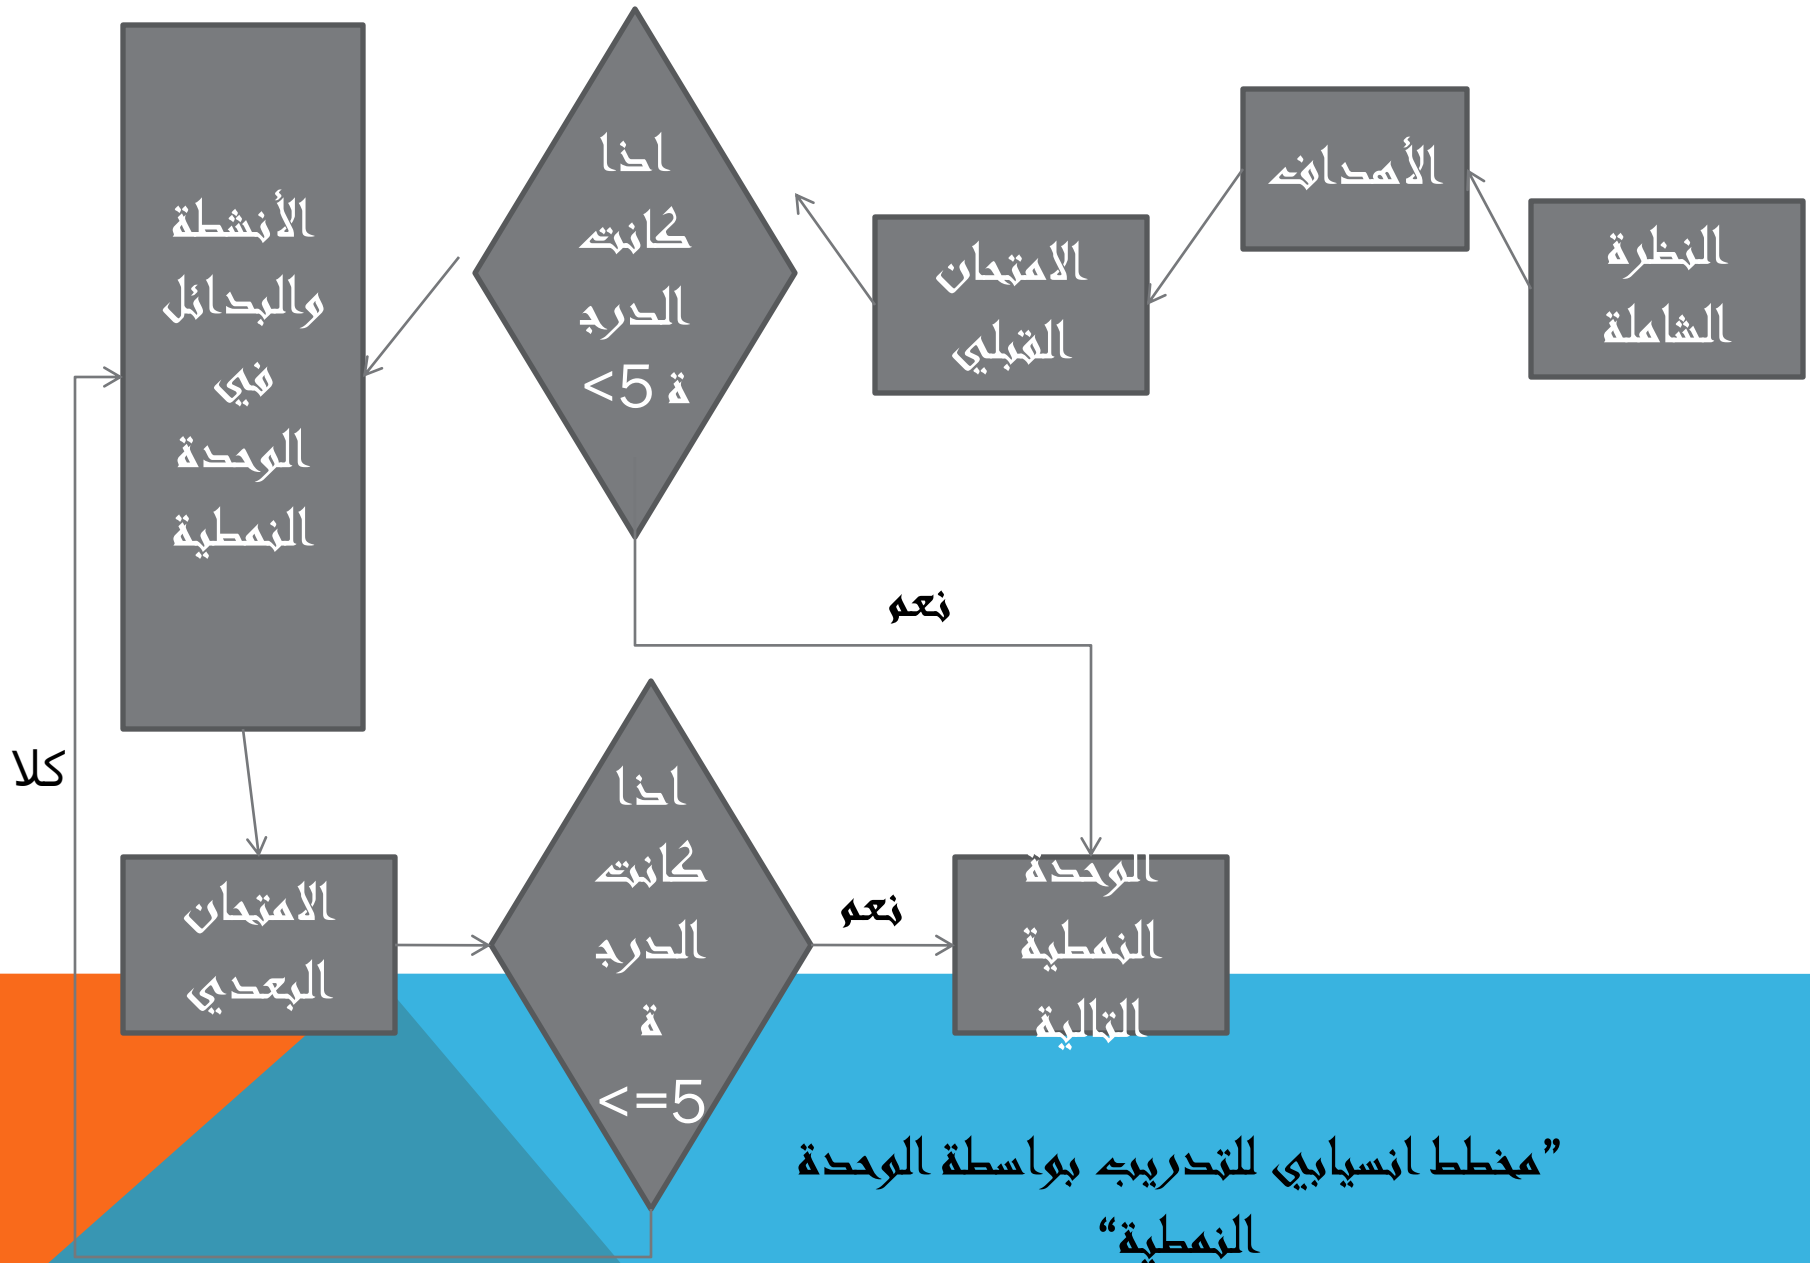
النظرة الشاملة

الأهداف

الامتحان القبلي

اذا كانت الدرجة $<5$

الأنشطة والبدائل في الوحدة النمطية

نعم

كلا

الامتحان البعدي

اذا كانت الدرجة $<=5$

نعم

الوحدة النمطية التالية

"مخطط انسيابي للتدريب بواسطة الوحدة النمطية"